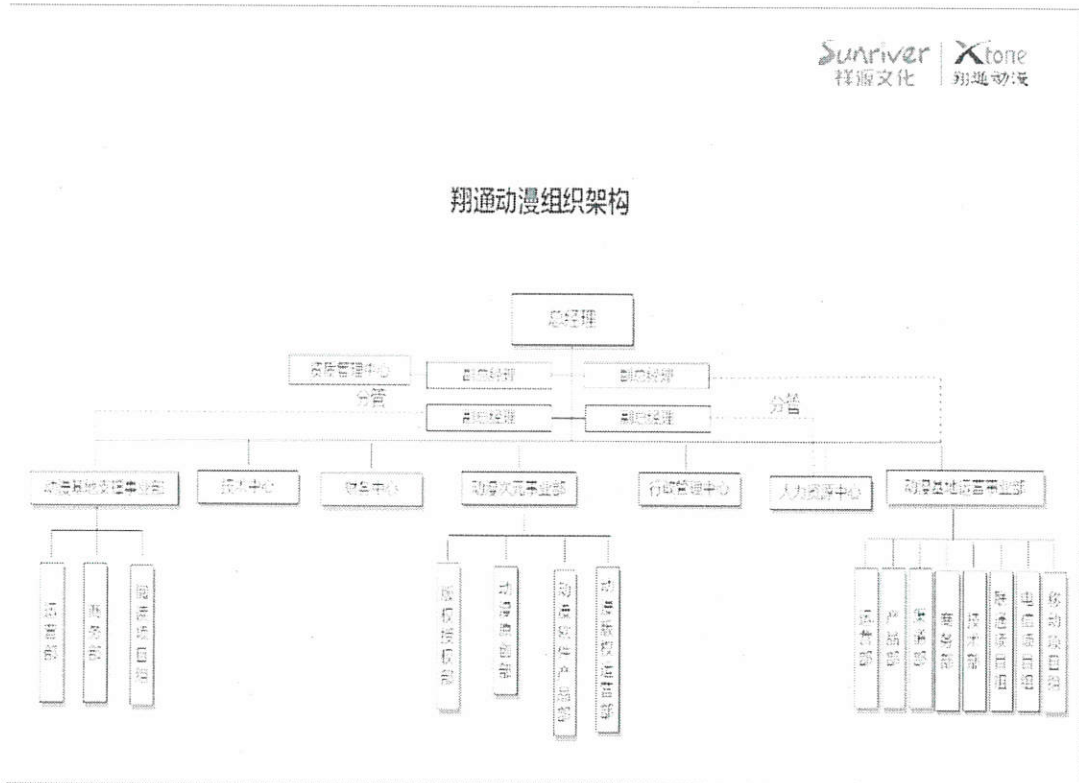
Sunriver 祥源文化 | Xtone 翔通动漫

翔通动漫组织架构

总经理

质量管理中心

副总经理

副总经理

分管

副总经理

副总经理

分管

动漫基地经理事业部

技术中心

财务中心

动漫文化事业部

行政管理中心

人力资源中心

动漫基地运营事业部

运营部

商务部

阅读项目组

版权授权部

动漫原创部

动漫衍生产品部

动漫数字出版部

运营部

产品部

渠道部

商务部

技术部

联通项目组

电信项目组

移动项目组